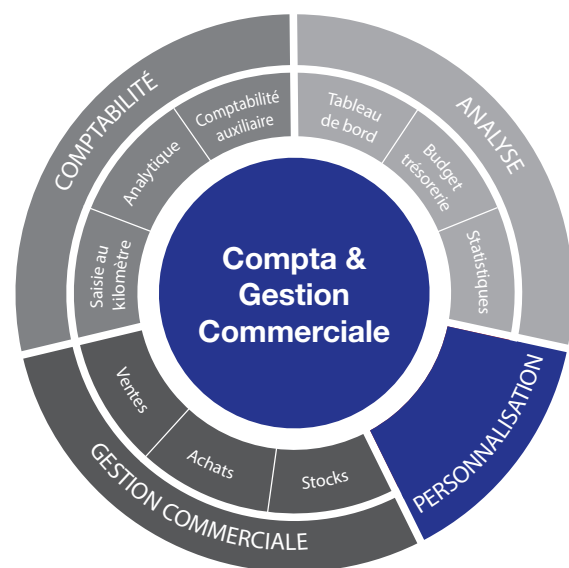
Compta & Gestion Commerciale

COMPTABILITÉ
Saisie au kilomètre
Analytique
Comptabilité auxiliaire

ANALYSE
Tableau de bord
Budget trésorerie
Statistiques

PERSONNALISATION

GESTION COMMERCIALE
Ventes
Achats
Stocks